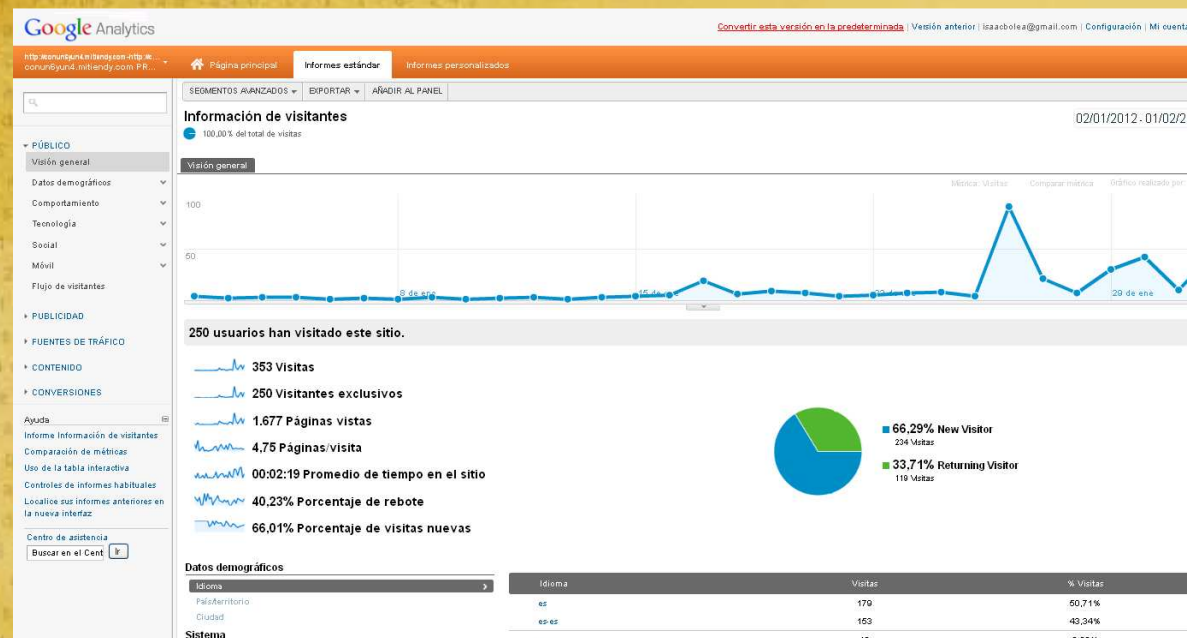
Google Analytics

Convertir esta versión en la predeterminada | Versión anterior | isaacbolea@gmail.com | Configuración | Mi cuenta

http://conun6yun4.mitiendy.com -http://c... conun6yun4.mitiendy.com PR...

Página principal | Informes estándar | Informes personalizados

SEGMENTOS AVANZADOS | EXPORTAR | AÑADIR AL PANEL

Información de visitantes
100,00% del total de visitas

02/01/2012 - 01/02/2

Visión general

Métrica: Visitas | Comparar métrica | Gráfico realizado por

100
50
8 de ene | 15 de ene | 22 de ene | 29 de ene

- PÚBLICO
Visión general
Datos demográficos
Comportamiento
Tecnología
Social
Móvil
Flujo de visitantes
▸ PUBLICIDAD
▸ FUENTES DE TRÁFICO
▸ CONTENIDO
▸ CONVERSIONES

Ayuda
Informe Información de visitantes
Comparación de métricas
Uso de la tabla interactiva
Controles de informes habituales
Localice sus informes anteriores en la nueva interfaz

Centro de asistencia
Buscar en el Cent | Ir

250 usuarios han visitado este sitio.

353 Visitas
250 Visitantes exclusivos
1.677 Páginas vistas
4,75 Páginas/visita
00:02:19 Promedio de tiempo en el sitio
40,23% Porcentaje de rebote
66,01% Porcentaje de visitas nuevas

66,29% New Visitor
234 Visitas
33,71% Returning Visitor
119 Visitas

Datos demográficos
Idioma
País/territorio
Ciudad
Sistema

| Idioma | Visitas | % Visitas |
|---|---|---|
| es | 179 | 50,71% |
| es-es | 153 | 43,34% |